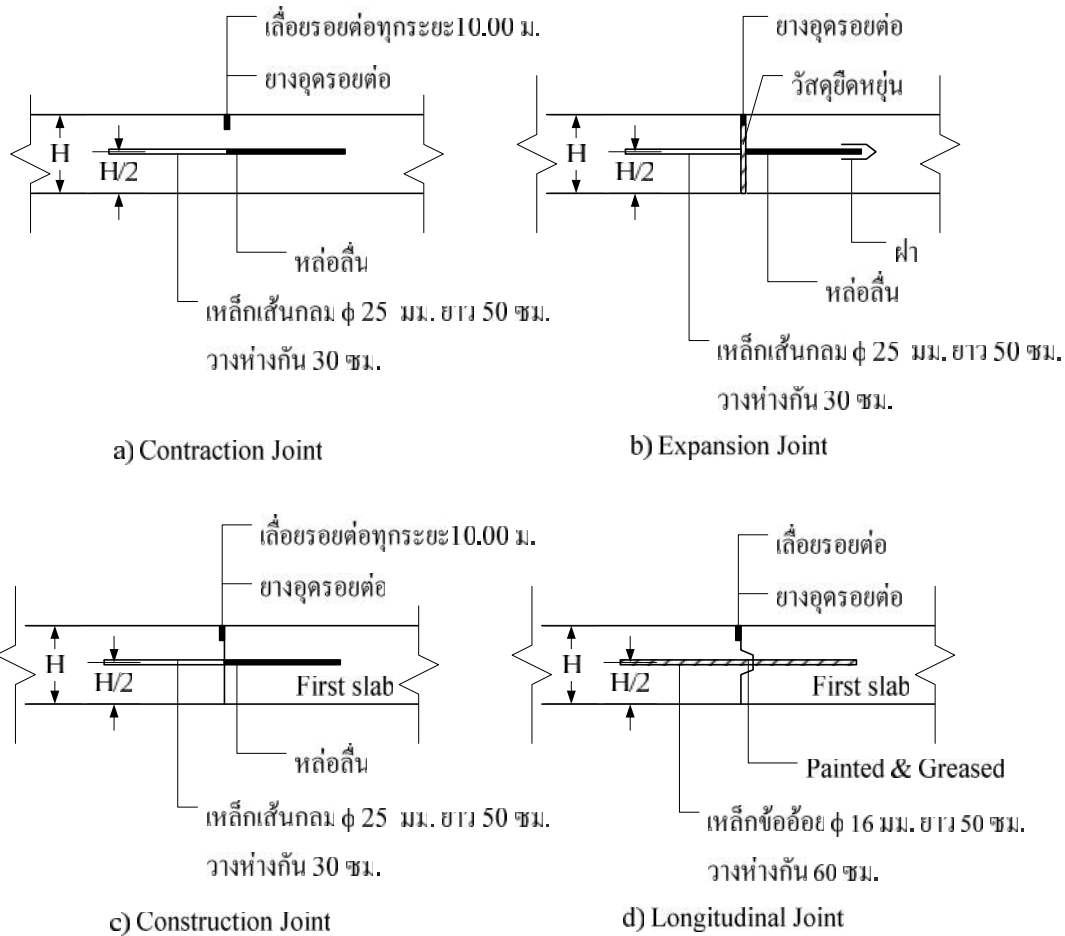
เลื่อยรอยต่อทุกระยะ10.00 ม.
ยางอุดรอยต่อ
H
H/2
หล่อลื่น
เหล็กเส้นกลม $\phi$ 25 มม. ยาว 50 ซม.
วางห่างกัน 30 ซม.

a) Contraction Joint

ยางอุดรอยต่อ
วัสดุยืดหยุ่น
H
H/2
ฝา
หล่อลื่น
เหล็กเส้นกลม $\phi$ 25 มม. ยาว 50 ซม.
วางห่างกัน 30 ซม.

b) Expansion Joint

เลื่อยรอยต่อทุกระยะ10.00 ม.
ยางอุดรอยต่อ
H
H/2
First slab
หล่อลื่น
เหล็กเส้นกลม $\phi$ 25 มม. ยาว 50 ซม.
วางห่างกัน 30 ซม.

c) Construction Joint

เลื่อยรอยต่อ
ยางอุดรอยต่อ
H
H/2
First slab
Painted & Greased
เหล็กข้ออ้อย $\phi$ 16 มม. ยาว 50 ซม.
วางห่างกัน 60 ซม.

d) Longitudinal Joint